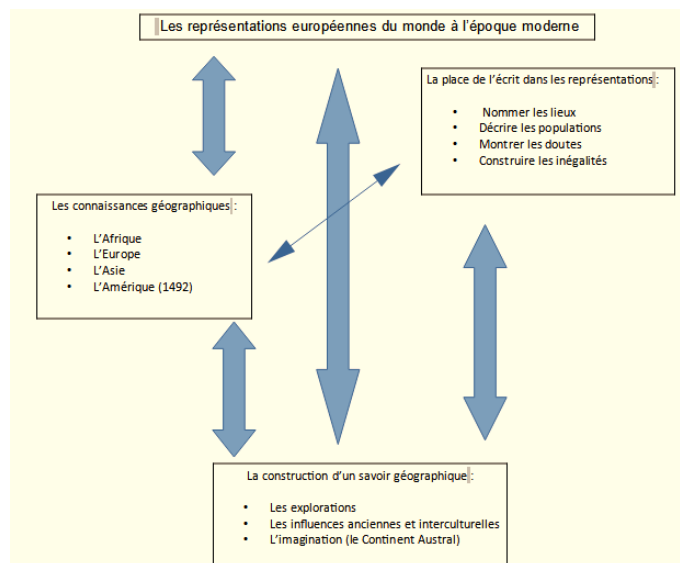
Les représentations européennes du monde à l'époque moderne

La place de l'écrit dans les représentations :

- Nommer les lieux
- Décrire les populations
- Montrer les doutes
- Construire les inégalités

Les connaissances géographiques :

- L'Afrique
- L'Europe
- L'Asie
- L'Amérique (1492)

La construction d'un savoir géographique :

- Les explorations
- Les influences anciennes et interculturelles
- L'imagination (le Continent Austral)